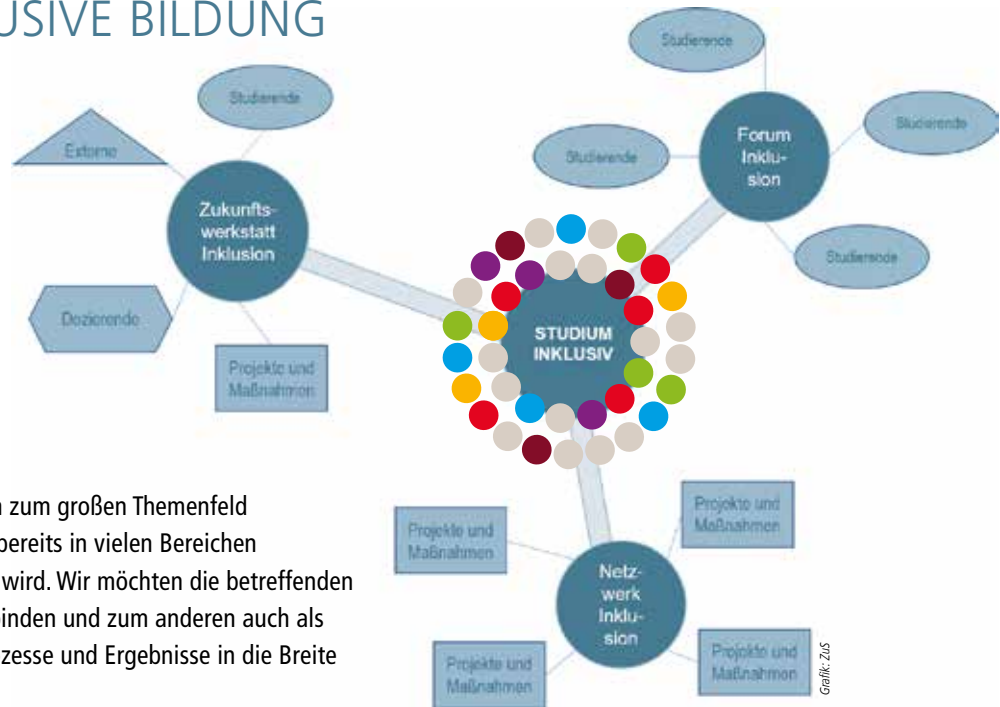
USIVE BILDUNG

Studierende

Externe

Zukunfts-werkstatt Inklusion

Dozierende

Projekte und Maßnahmen

Studierende

Studierende

Forum Inklu-sion

Studierende

Studierende

STUDIUM INKLUSIV

Projekte und Maßnahmen

Projekte und Maßnahmen

Netz-werk Inklu-sion

Projekte und Maßnahmen

Projekte und Maßnahmen

Grafik: ZuS

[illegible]n zum großen Themenfeld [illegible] bereits in vielen Bereichen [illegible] wird. Wir möchten die betreffenden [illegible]inden und zum anderen auch als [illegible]zesse und Ergebnisse in die Breite